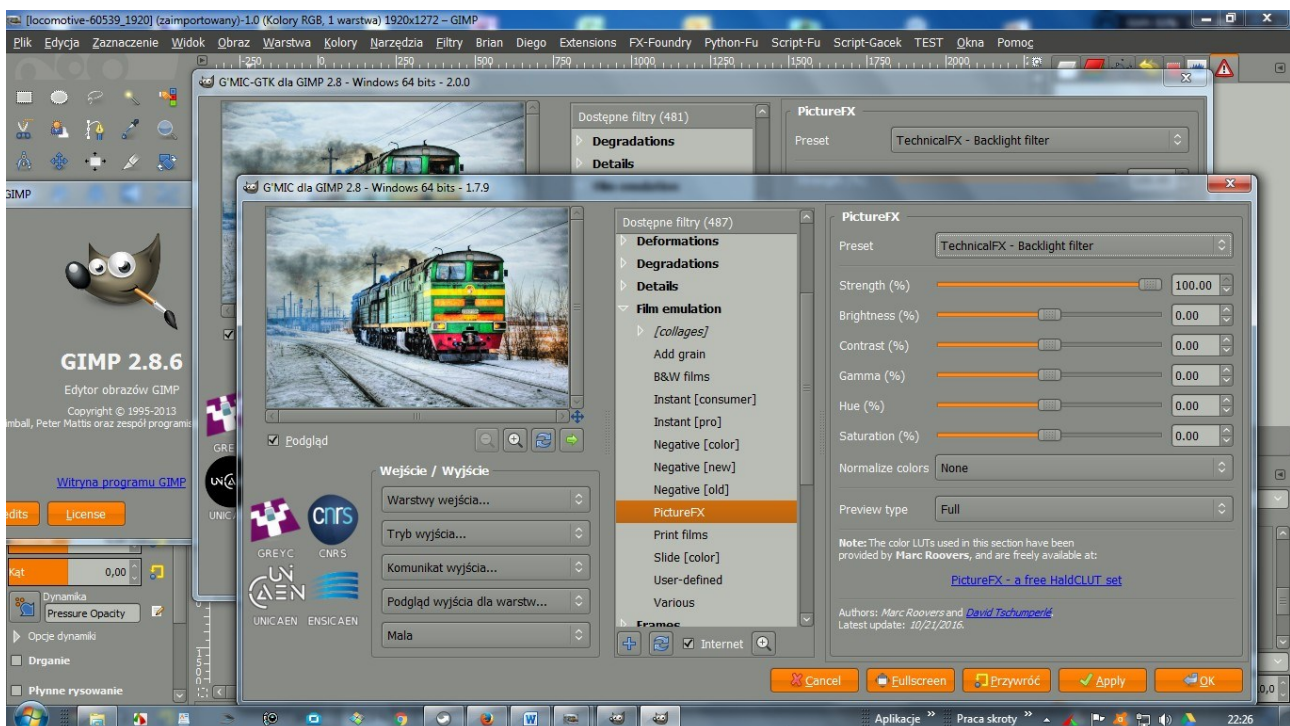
[locomotive-60539_1920] (zaimportowany)-1.0 (Kolory RGB, 1 warstwa) 1920x1272 – GIMP

Plik Edycja Zaznaczenie Widok Obraz Warstwa Kolory Narzędzia Filtry Brian Diego Extensions FX-Foundry Python-Fu Script-Fu Script-Gacek TEST Okna Pomoc

-250 0 250 500 750 1000 1250 1500 1750 2000

G'MIC-GTK dla GIMP 2.8 - Windows 64 bits - 2.0.0

Dostępne filtry (481)
Degradations
Details

PictureFX
Preset TechnicalFX - Backlight filter

GIMP

GIMP 2.8.6
Edytor obrazów GIMP
Copyright © 1995-2013
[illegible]mball, Peter Mattis oraz zespół programis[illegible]

Witryna programu GIMP
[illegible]edits License

Kąt 0,00
Dynamika
Pressure Opacity
Opcje dynamiki
Drganie
Płynne rysowanie

G'MIC dla GIMP 2.8 - Windows 64 bits - 1.7.9

Podgląd

GREYC CNRS
UNICAEN ENSICAEN

Wejście / Wyjście
Warstwy wejścia...
Tryb wyjścia...
Komunikat wyjścia...
Podgląd wyjścia dla warstw...
Mała

Dostępne filtry (487)
Deformations
Degradations
Details
Film emulation
[collages]
Add grain
B&W films
Instant [consumer]
Instant [pro]
Negative [color]
Negative [new]
Negative [old]
PictureFX
Print films
Slide [color]
User-defined
Various
Frames

Internet

PictureFX
Preset TechnicalFX - Backlight filter
Strength (%) 100.00
Brightness (%) 0.00
Contrast (%) 0.00
Gamma (%) 0.00
Hue (%) 0.00
Saturation (%) 0.00
Normalize colors None
Preview type Full

Note: The color LUTs used in this section have been provided by Marc Roovers, and are freely available at:
PictureFX - a free HaldCLUT set

Authors: Marc Roovers and David Tschumperlé
Latest update: 10/21/2016.

Cancel Fullscreen Przywróć Apply OK

Aplikacje Praca skroty 22:26